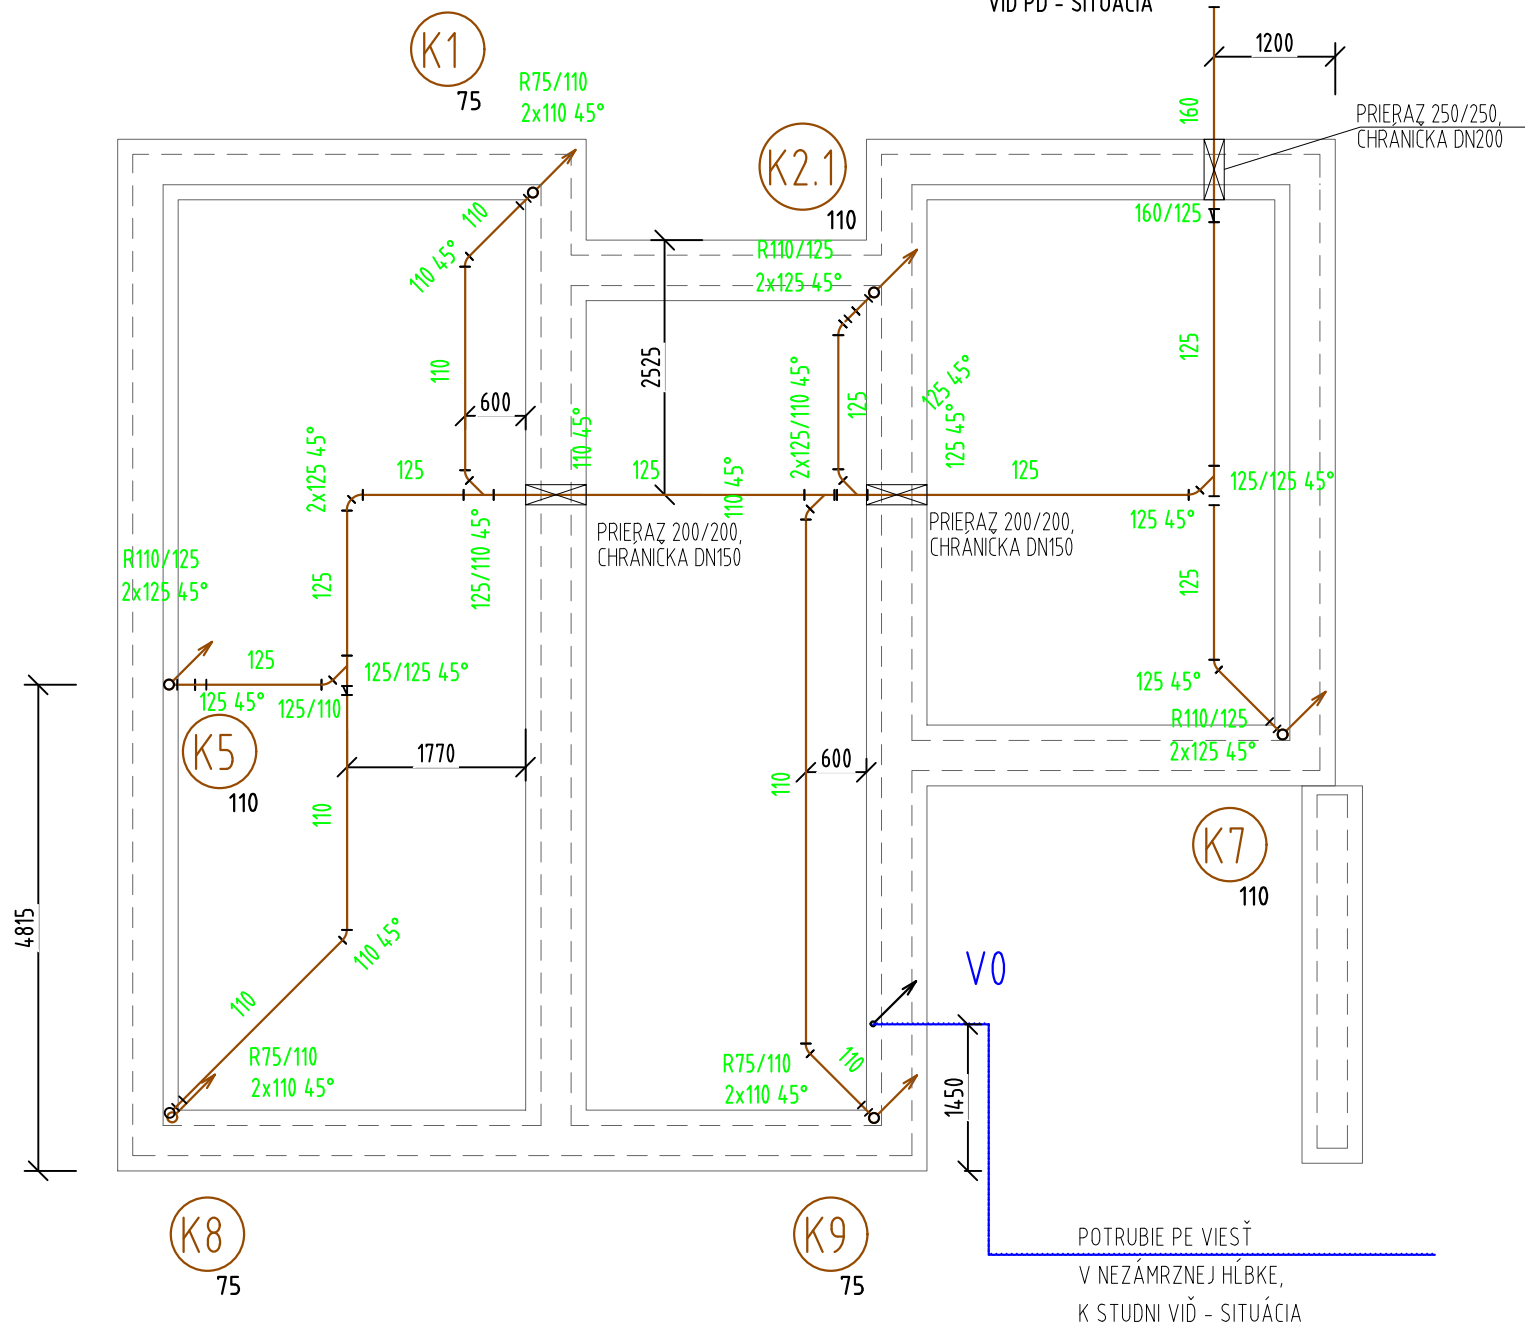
VIĎ PD - SITUÁCIA

K1
75
R75/110
2x110 45°

1200
160
PRIERAZ 250/250, CHRÁNIČKA DN200

K2.1
110
160/125
R110/125
2x125 45°

110
110 45°
110
600
2525
2x125/110 45°
125
125 45°
125 45°
125
110 45°

2x125 45°
125
125
110 45°
125
125
125/125 45°
125 45°
125/110 45°
PRIERAZ 200/200, CHRÁNIČKA DN150
PRIERAZ 200/200, CHRÁNIČKA DN150

R110/125
2x125 45°
125
125
125/125 45°
125 45°
125/110
125 45°
R110/125
2x125 45°

K5
110
1770
600
110
110
4815

K7
110

110 45°
V0
110
R75/110
2x110 45°
R75/110
2x110 45°
110
1450

K8
75
K9
75

POTRUBIE PE VIESŤ
V NEZÁMRZNEJ HĹBKE,
K STUDNI VIĎ - SITUÁCIA